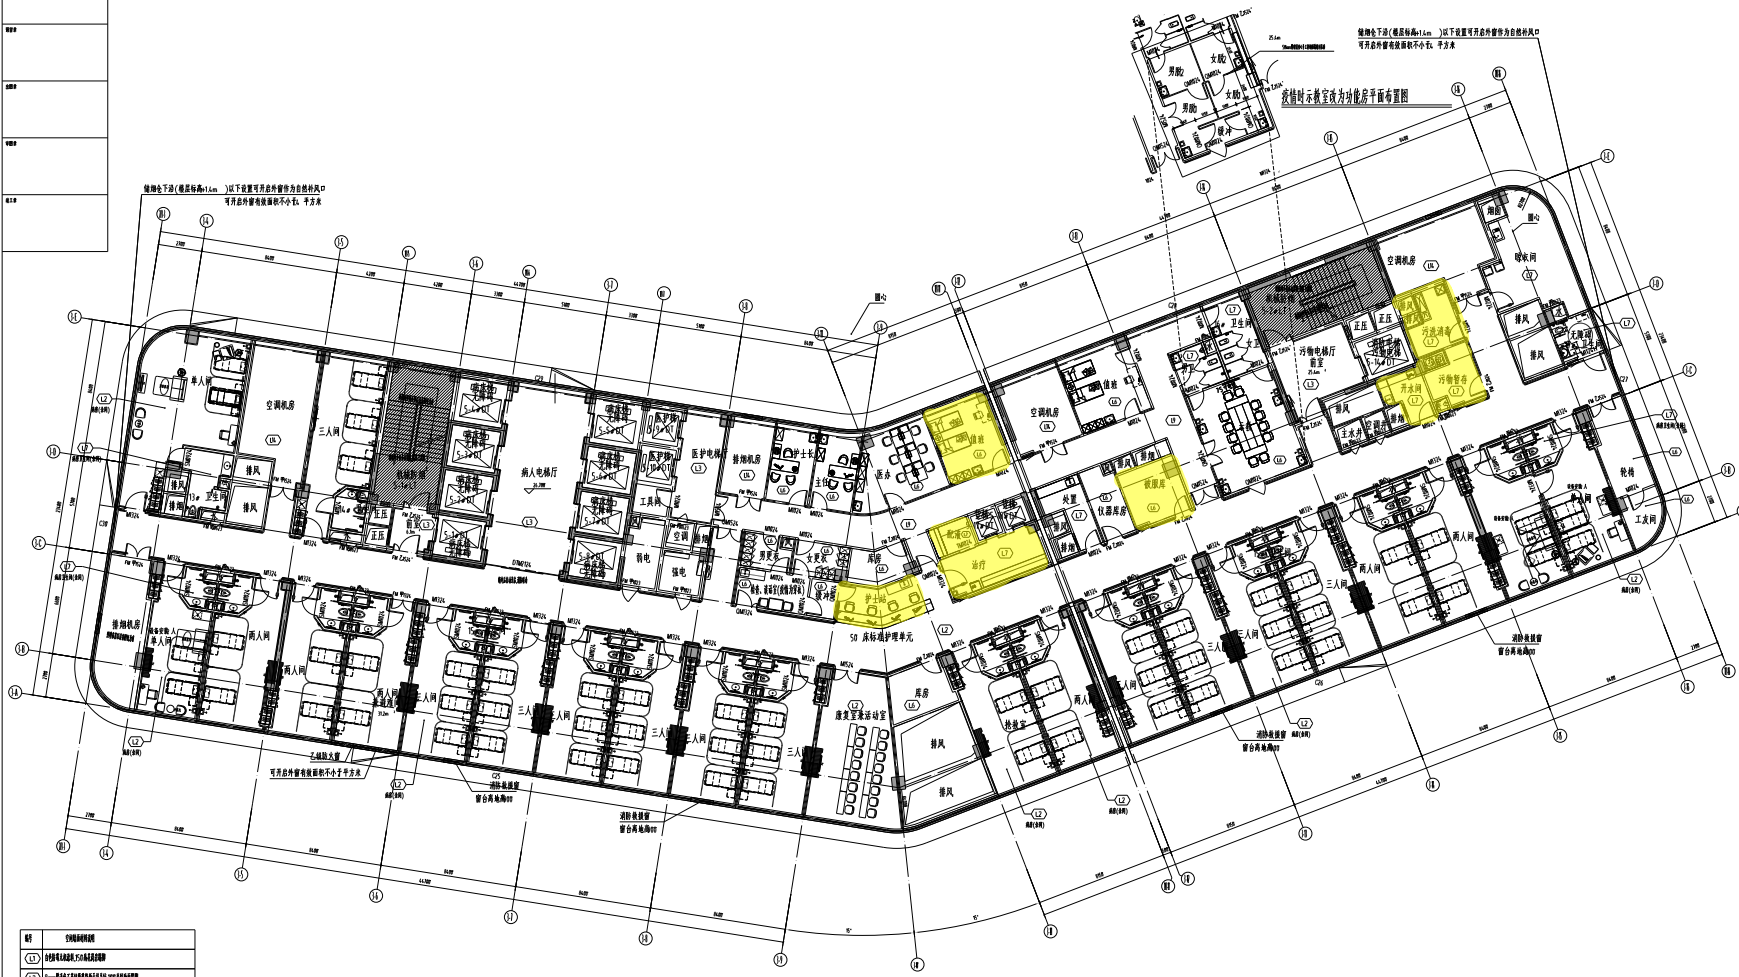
疫情时示教室改为功能房平面布置图

男卫
女卫
男卫
女卫
缓冲

储烟仓下沿（楼层标高+1.6m）以下设置可开启外窗作为自然补风口
可开启外窗有效面积不小于 平方米

储烟仓下沿（楼层标高+1.6m）以下设置可开启外窗作为自然补风口
可开启外窗有效面积不小于 平方米

圆心

空调机房
暖收间
排风
排风
无障碍卫生间
卫生间
污物电梯厅
前室
正压
正压
污洗消毒
污物暂存
开水间
排烟
卫生间
排风
污水间
值班
空调机房
值班
示教室
处置
仪器库房
女更
治疗
护士站
医办
库房
轮椅
工友间
两人间
两人间
三人间
三人间
两人间
抢救室
库房
排风
排风
两人间

单人间
空调机房
三人间
排风
排风
防烟楼梯
正压
前室
病人电梯厅
医护电梯厅
医护电梯
工具间
排烟机房
护士长
主任
男更衣
女更衣
更衣、值班室
弱电
强电
空调
排烟
缓冲
护士站
50 床标准护理单元
排烟机房
单人间
两人间
两人间
三人间
三人间
两人间
三人间
康复室兼活动室
两人间

乙级防火窗
可开启外窗有效面积不小于 平方米
消防救援窗
窗台高地面800
消防救援窗
窗台高地面800
消防救援窗
窗台高地面800
消防救援窗
窗台高地面800

编号
空调新风说明